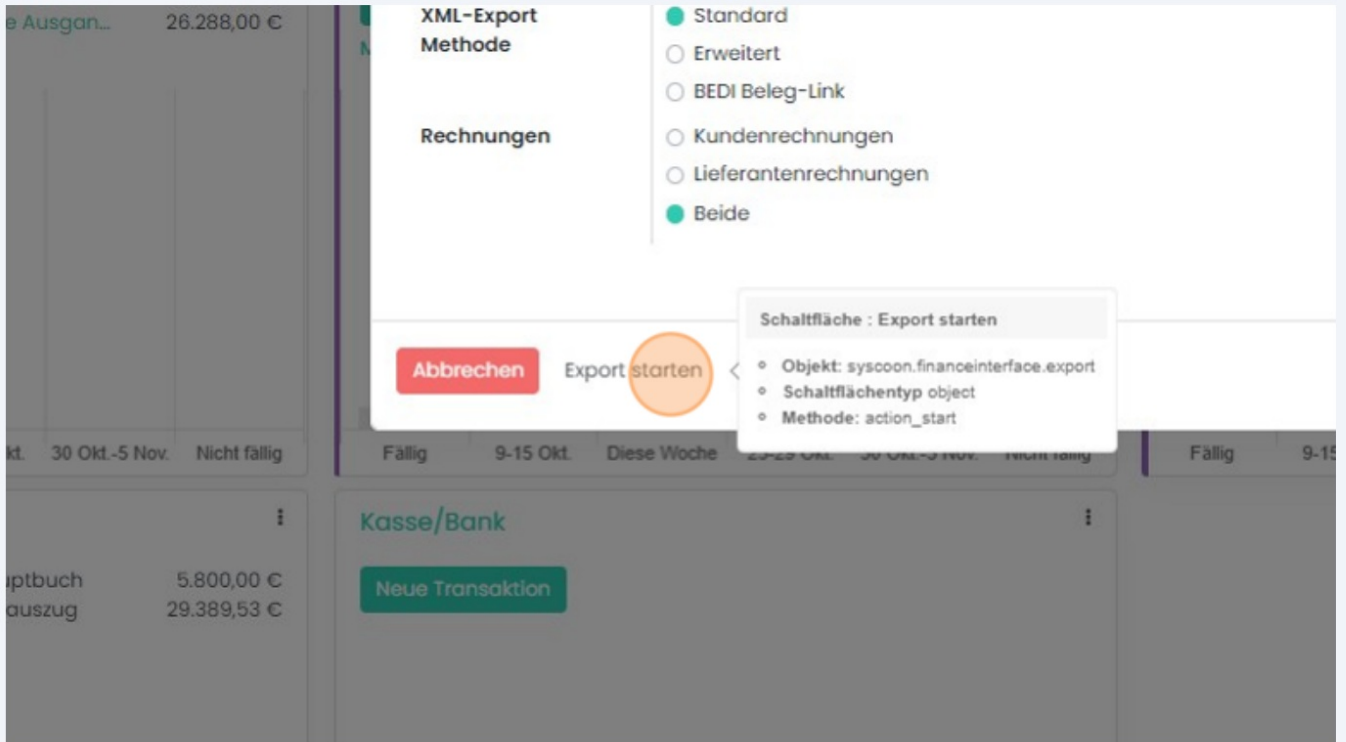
e Ausgan... 26.288,00 €

XML-Export Methode
Standard
Erweitert
BEDI Beleg-Link

Rechnungen
Kundenrechnungen
Lieferantenrechnungen
Beide

Abbrechen
Export starten

Schaltfläche : Export starten
Objekt: syscoon.financeinterface.export
Schaltflächentyp object
Methode: action_start

kt. 30 Okt.-5 Nov. Nicht fällig
Fällig 9-15 Okt. Diese Woche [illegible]
Fällig 9-15

Kasse/Bank
Neue Transaktion

uptbuch 5.800,00 €
auszug 29.389,53 €